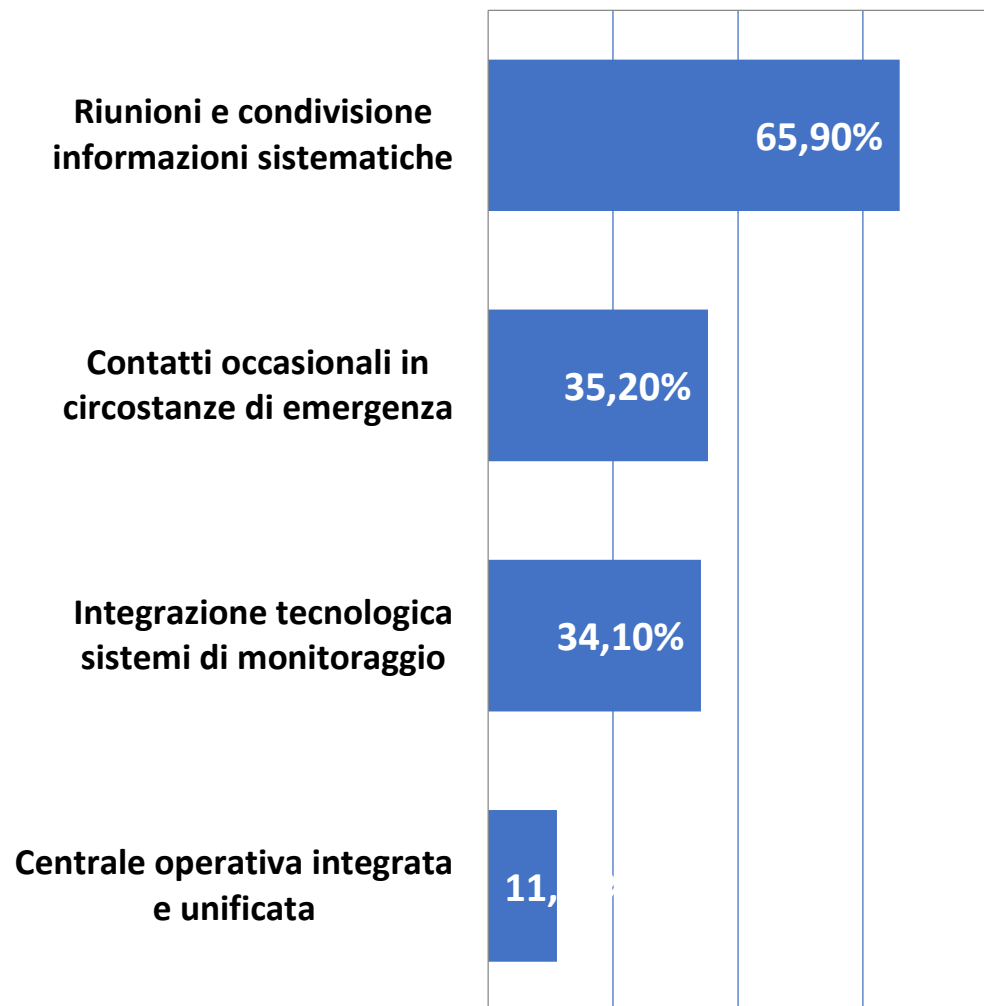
Riunioni e condivisione informazioni sistematiche

65,90%

Contatti occasionali in circostanze di emergenza

35,20%

Integrazione tecnologica sistemi di monitoraggio

34,10%

Centrale operativa integrata e unificata

11,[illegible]